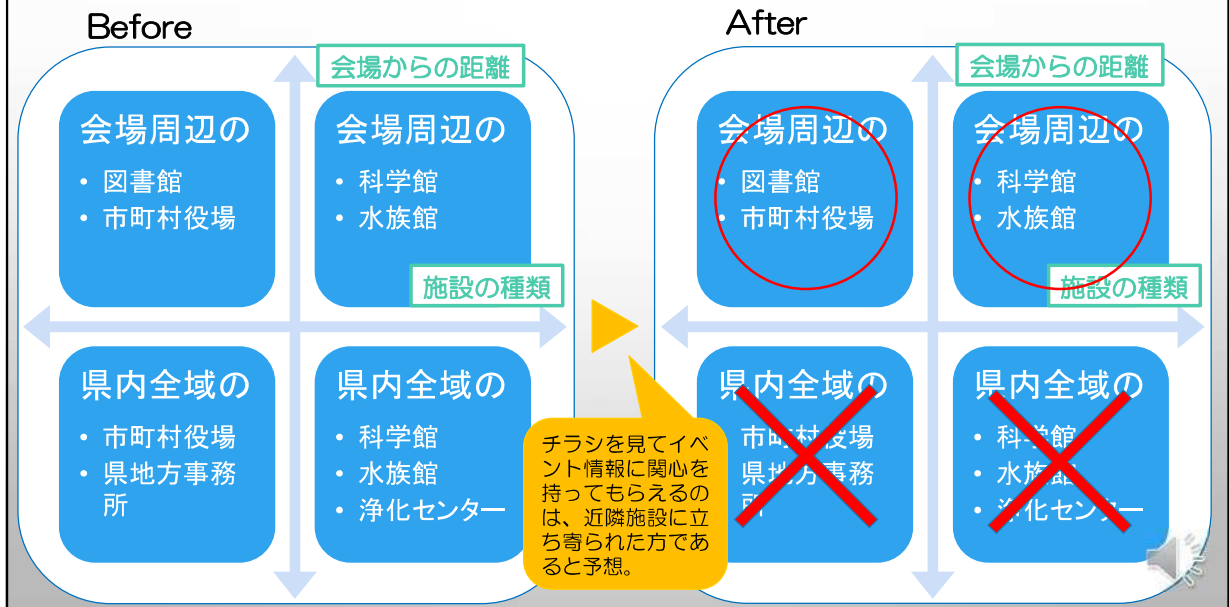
Before

会場からの距離

会場周辺の
• 図書館
• 市町村役場

会場周辺の
• 科学館
• 水族館

施設の種類

県内全域の
• 市町村役場
• 県地方事務所

県内全域の
• 科学館
• 水族館
• 浄化センター

チラシを見てイベント情報に関心を持ってもらえるのは、近隣施設に立ち寄られた方であると予想。

After

会場からの距離

会場周辺の
• 図書館
• 市町村役場

会場周辺の
• 科学館
• 水族館

施設の種類

県内全域の
• 市町村役場
• 県地方事務所

県内全域の
• 科学館
• 水族館
• 浄化センター